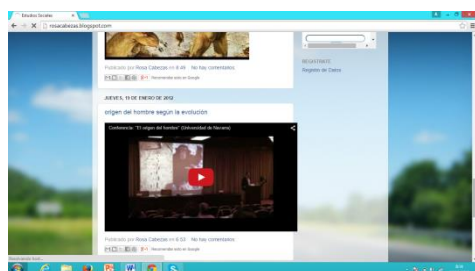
Estudios Sociales

rosacabezas.blogspot.com

Publicado por Rosa Cabezas en 6:49 No hay comentarios:

Recomendar esto en Google

REGISTRATE

Registro de Datos

JUEVES, 19 DE ENERO DE 2012

origen del hombre segun la evolución

Conferencia: "El origen del hombre" (Universidad de Navarra)

Publicado por Rosa Cabezas en 6:53 No hay comentarios:

Recomendar esto en Google